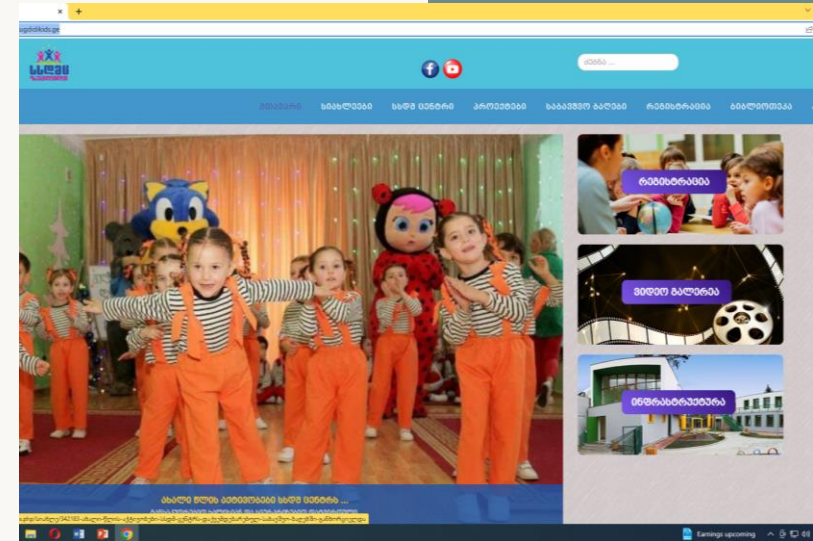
zugdidikids.ge

სსდეს

ძიება ...

მთავარი ხიახლეები სსდე ცენტრი პროექტები საბავშვო ბაღები რეგისტრაცია ბიბლიოთეკა

რეგისტრაცია

ვიდეო გალერეა

ინფრასტრუქტურა

ახალი წლის აქტივობები სსდე ცენტრში ...

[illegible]

Earnings upcoming